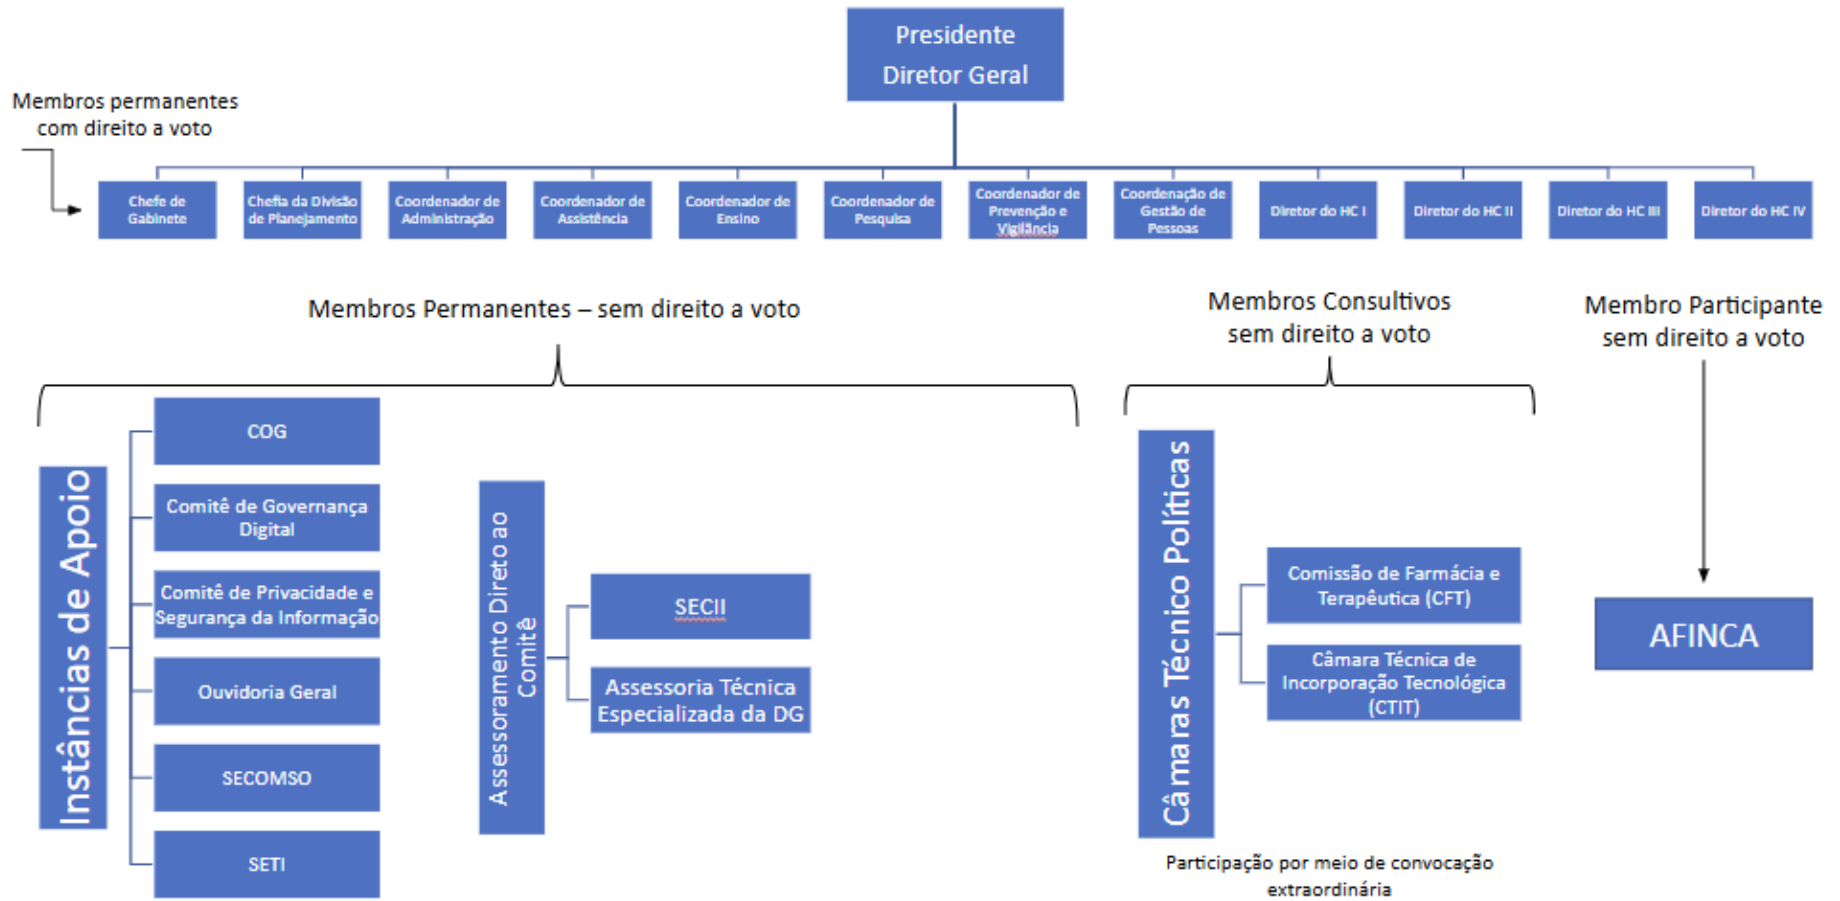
Presidente
Diretor Geral

Membros permanentes com direito a voto

Chefe de Gabinete
Chefia da Divisão de Planejamento
Coordenador de Administração
Coordenador de Assistência
Coordenador de Ensino
Coordenador de Pesquisa
Coordenador de Prevenção e Vigilância
Coordenação de Gestão de Pessoas
Diretor do HC I
Diretor do HC II
Diretor do HC III
Diretor do HC IV

Membros Permanentes – sem direito a voto

Membros Consultivos sem direito a voto

Membro Participante sem direito a voto

Instâncias de Apoio
COG
Comitê de Governança Digital
Comitê de Privacidade e Segurança da Informação
Ouvidoria Geral
SECOMSO
SETI

Assessoramento Direto ao Comitê
SECII
Assessoria Técnica Especializada da DG

Câmaras Técnico Políticas
Comissão de Farmácia e Terapêutica (CFT)
Câmara Técnica de Incorporação Tecnológica (CTIT)

Participação por meio de convocação extraordinária

AFINCA